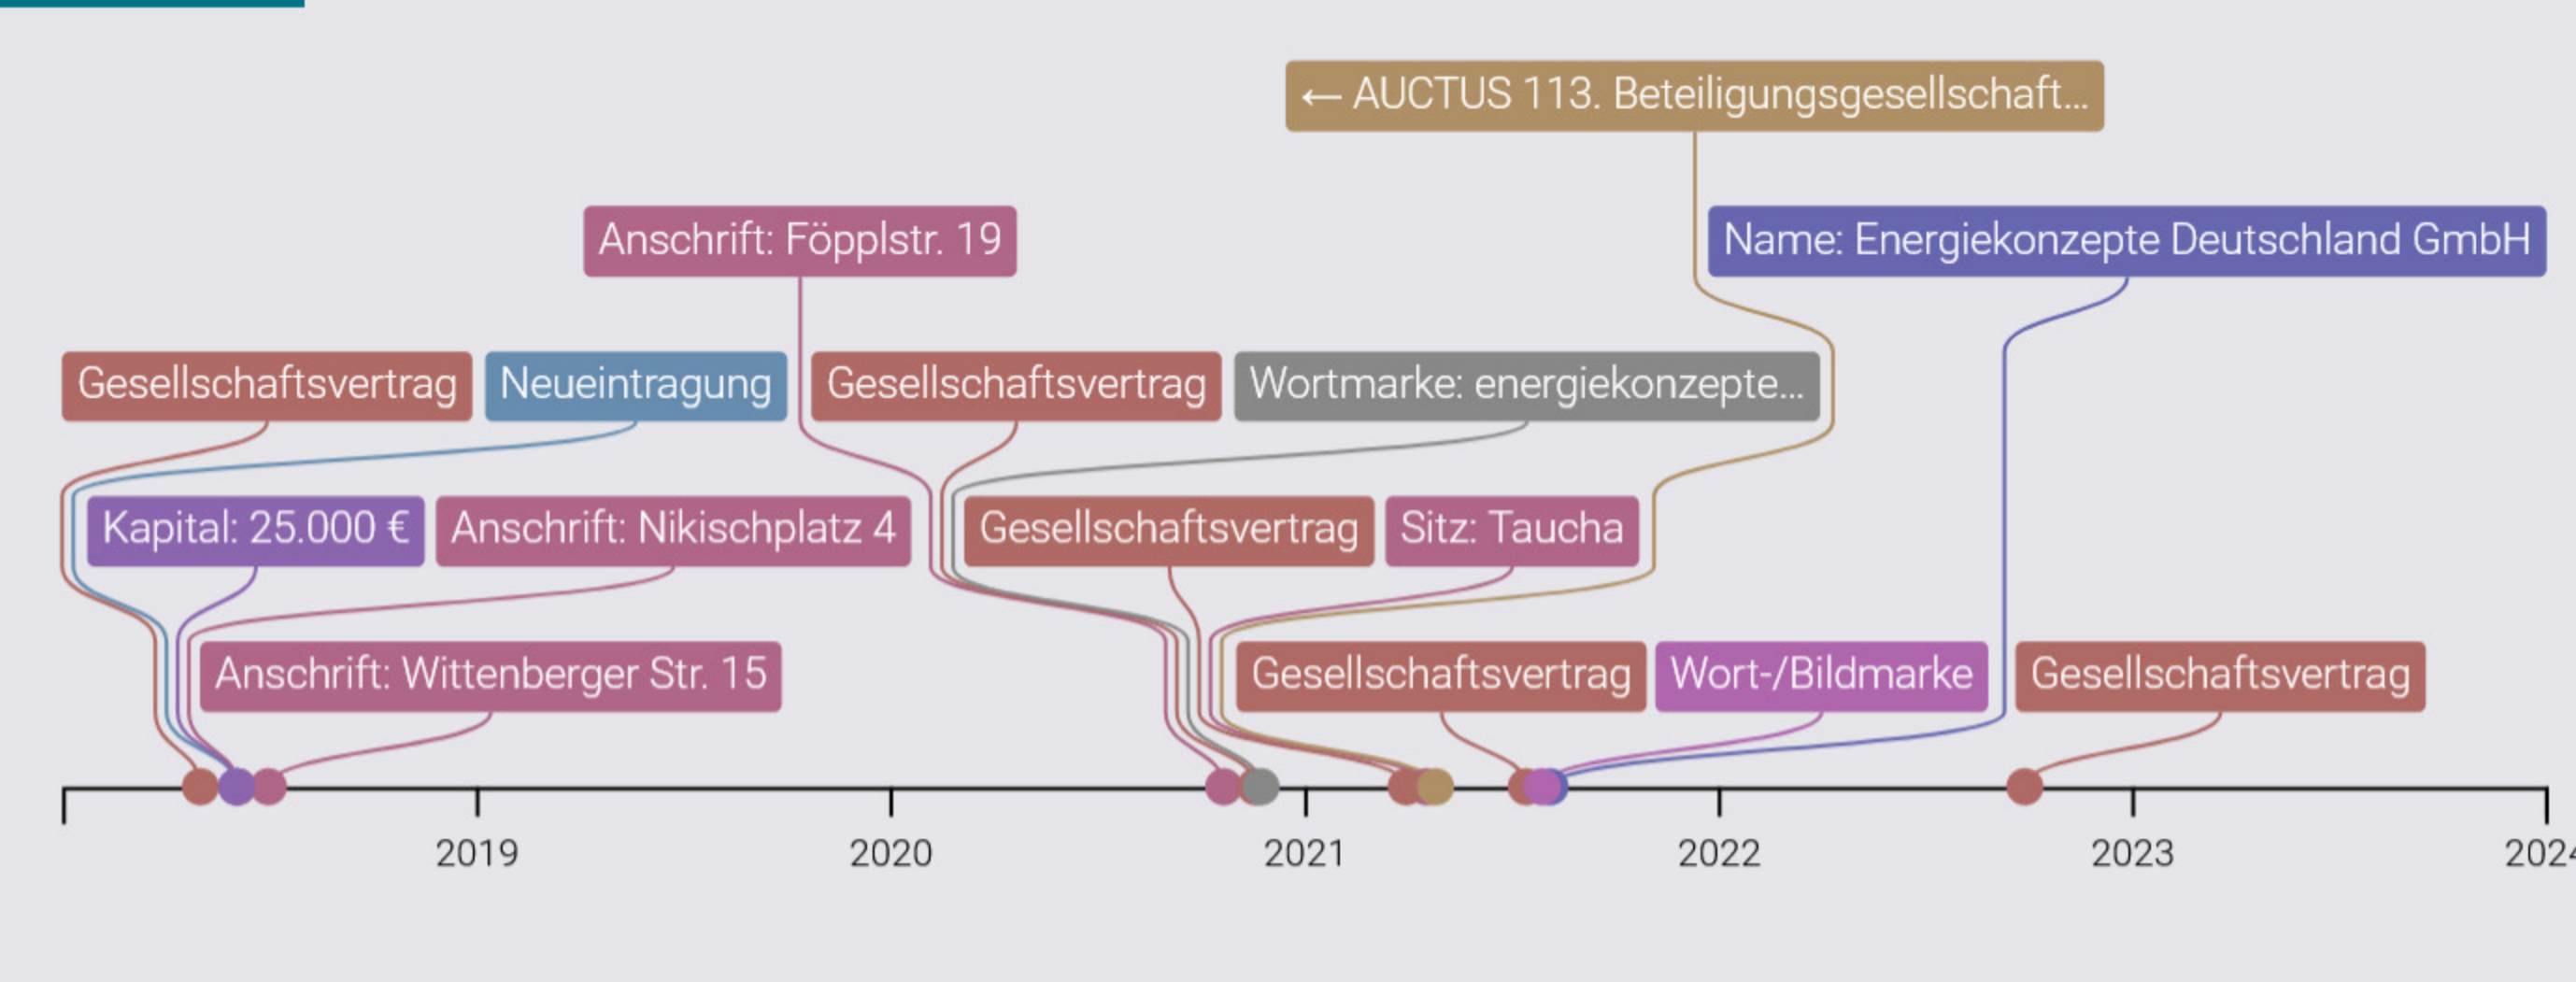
← AUCTUS 113. Beteiligungsgesellschaft...

Anschrift: Föpplstr. 19

Name: Energiekonzepte Deutschland GmbH

Gesellschaftsvertrag Neueintragung Gesellschaftsvertrag Wortmarke: energiekonzepte...

Kapital: 25.000 € Anschrift: Nikischplatz 4 Gesellschaftsvertrag Sitz: Taucha

Anschrift: Wittenberger Str. 15 Gesellschaftsvertrag Wort-/Bildmarke Gesellschaftsvertrag

2019 2020 2021 2022 2023 2024